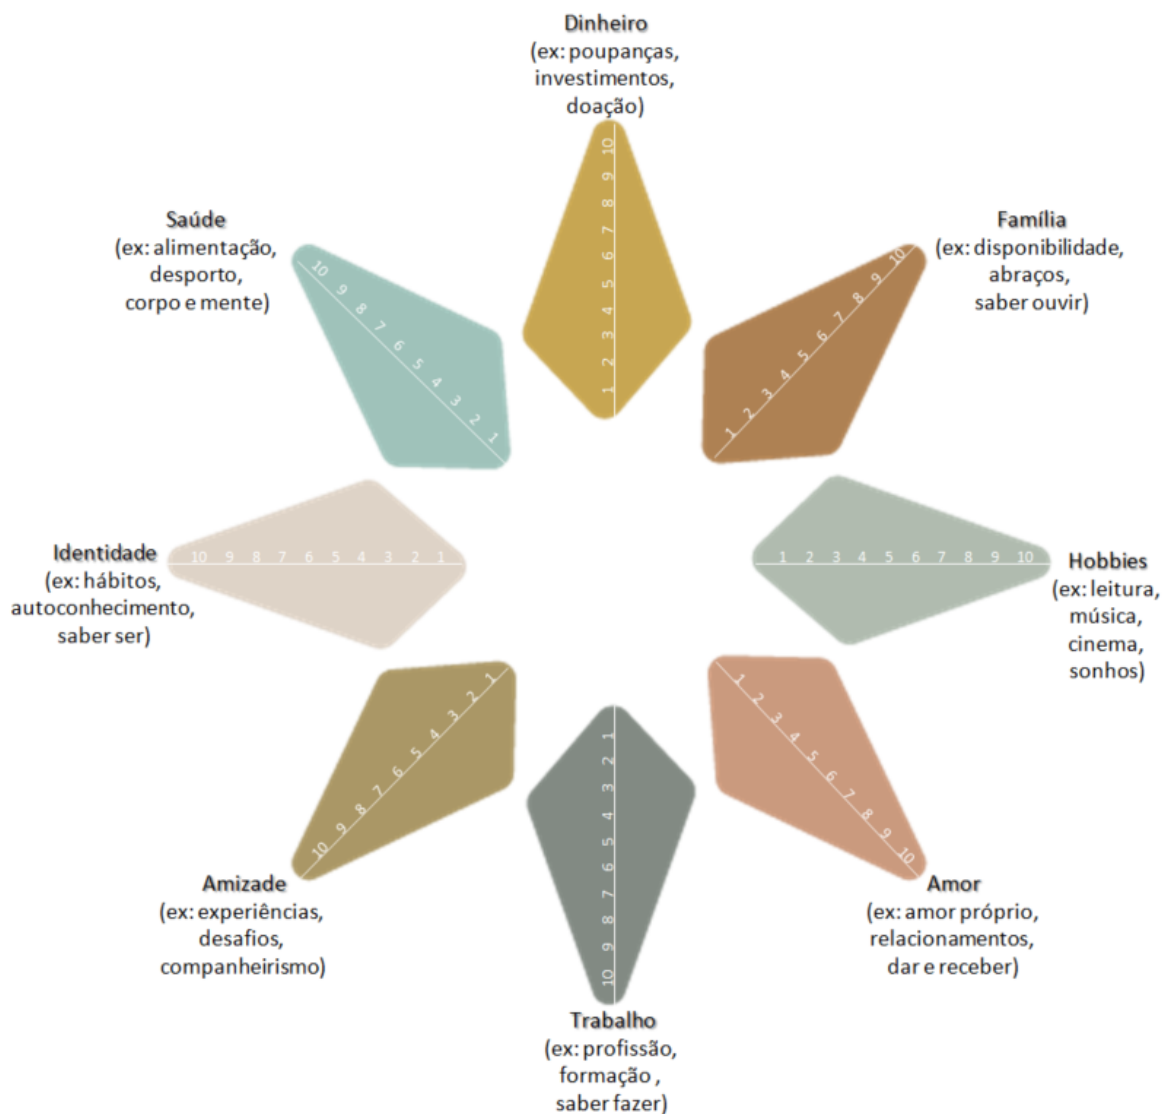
Dinheiro
(ex: poupanças, investimentos, doação)

10 9 8 7 6 5 4 3 2 1

Família
(ex: disponibilidade, abraços, saber ouvir)

1 2 3 4 5 6 7 8 9 10

Saúde
(ex: alimentação, desporto, corpo e mente)

10 9 8 7 6 5 4 3 2 1

Identidade
(ex: hábitos, autoconhecimento, saber ser)

10 9 8 7 6 5 4 3 2 1

Hobbies
(ex: leitura, música, cinema, sonhos)

1 2 3 4 5 6 7 8 9 10

1 2 3 4 5 6 7 8 9 10

Amor
(ex: amor próprio, relacionamentos, dar e receber)

1 2 3 4 5 6 7 8 9 10

Trabalho
(ex: profissão, formação , saber fazer)

10 9 8 7 6 5 4 3 2 1

Amizade
(ex: experiências, desafios, companheirismo)